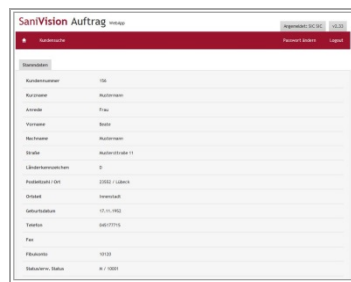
SaniVision Auftrag WebApp

Angemeldet: SIC SIC

v2.33

Kundensuche

Passwort ändern

Logout

Stammdaten

| | |
|---|---|
| Kundennummer | 156 |
| Kurzname | Mustermann |
| Anrede | Frau |
| Vorname | Beate |
| Nachname | Mustermann |
| Straße | Musterstraße 11 |
| Länderkennzeichen | D |
| Postleitzahl / Ort | 23552 / Lübeck |
| Ortsteil | Innenstadt |
| Geburtsdatum | 17.11.1952 |
| Telefon | 0451/77715 |
| Fax | |
| Fibukonto | 15120 |
| Status/erw. Status | M / 10001 |